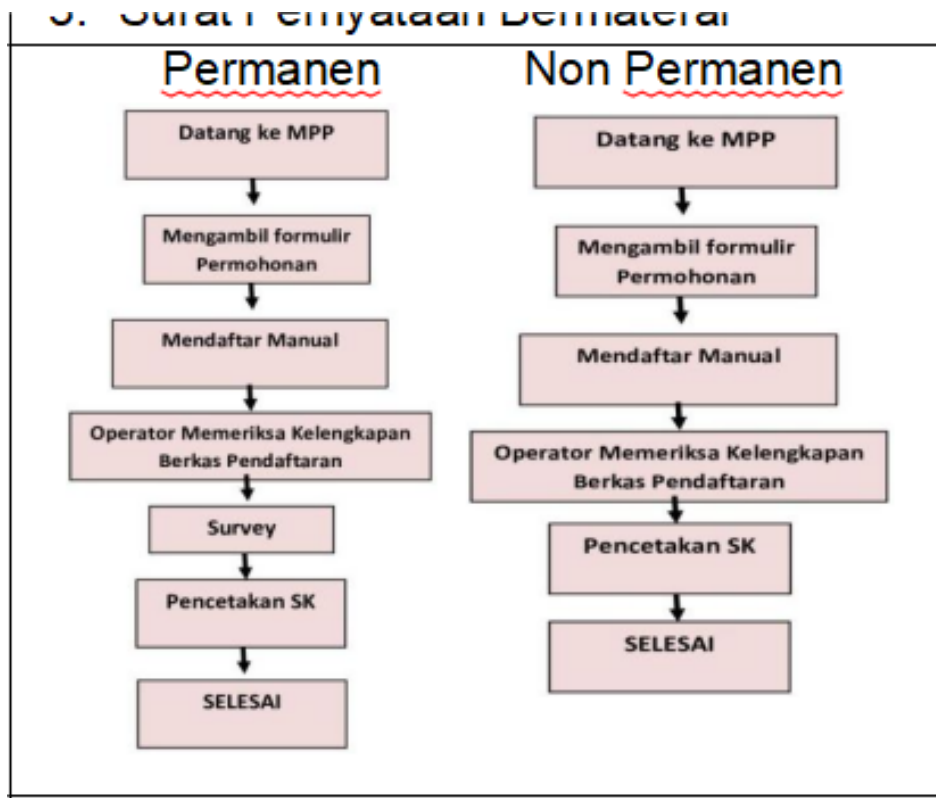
5. Surat Pernyataan Bermaterai

Permanen

Datang ke MPP

Mengambil formulir Permohonan

Mendaftar Manual

Operator Memeriksa Kelengkapan Berkas Pendaftaran

Survey

Pencetakan SK

SELESAI

Non Permanen

Datang ke MPP

Mengambil formulir Permohonan

Mendaftar Manual

Operator Memeriksa Kelengkapan Berkas Pendaftaran

Pencetakan SK

SELESAI